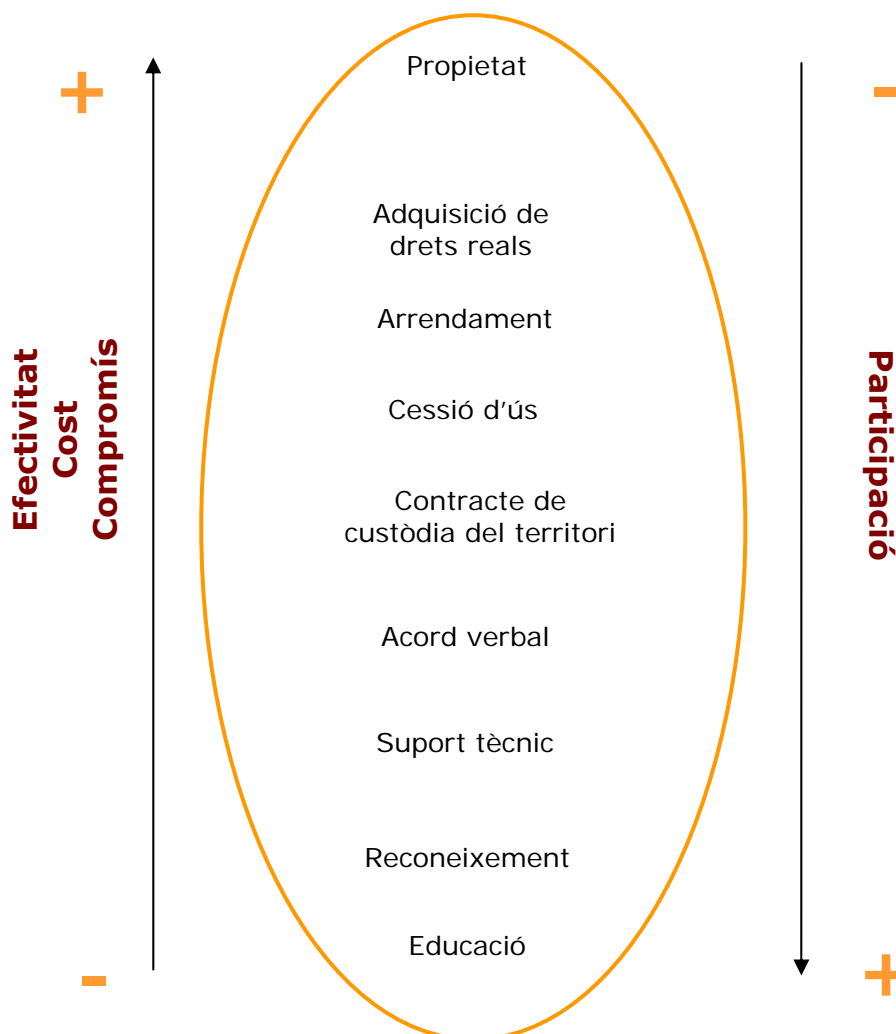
+
-
Efectivitat
Cost
Compromís

Propietat

Adquisició de drets reals

Arrendament

Cessió d'ús

Contracte de custòdia del territori

Acord verbal

Suport tècnic

Reconeixement

Educació

-
+
Participació